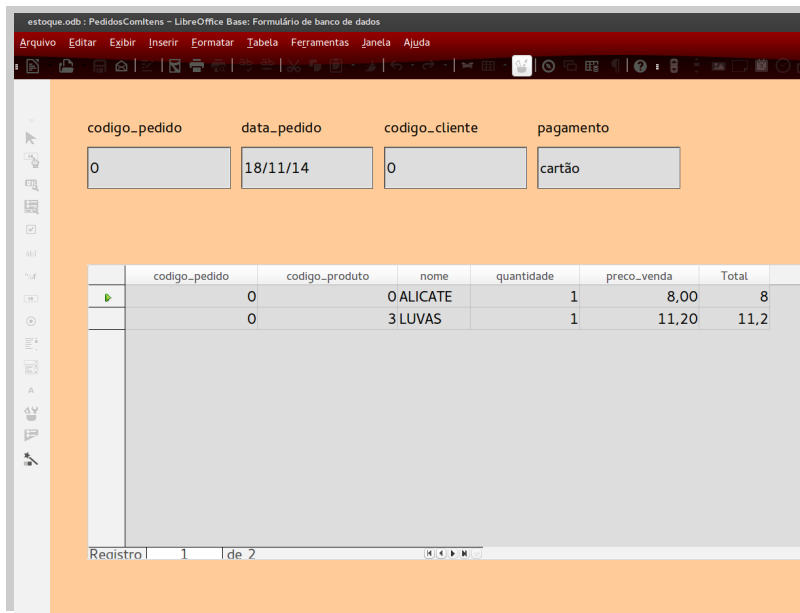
estoque.odb : PedidosComItens – LibreOffice Base: Formulário de banco de dados

Arquivo Editar Exibir Inserir Formatar Tabela Ferramentas Janela Ajuda

codigo_pedido data_pedido codigo_cliente pagamento

0 18/11/14 0 cartão

| | codigo_pedido | codigo_produto | nome | quantidade | preco_venda | Total |
|---|---|---|---|---|---|---|
| ▶ | 0 | 0 | ALICATE | 1 | 8,00 | 8 |
| | 0 | 3 | LUVAS | 1 | 11,20 | 11,2 |

Registro 1 de 2